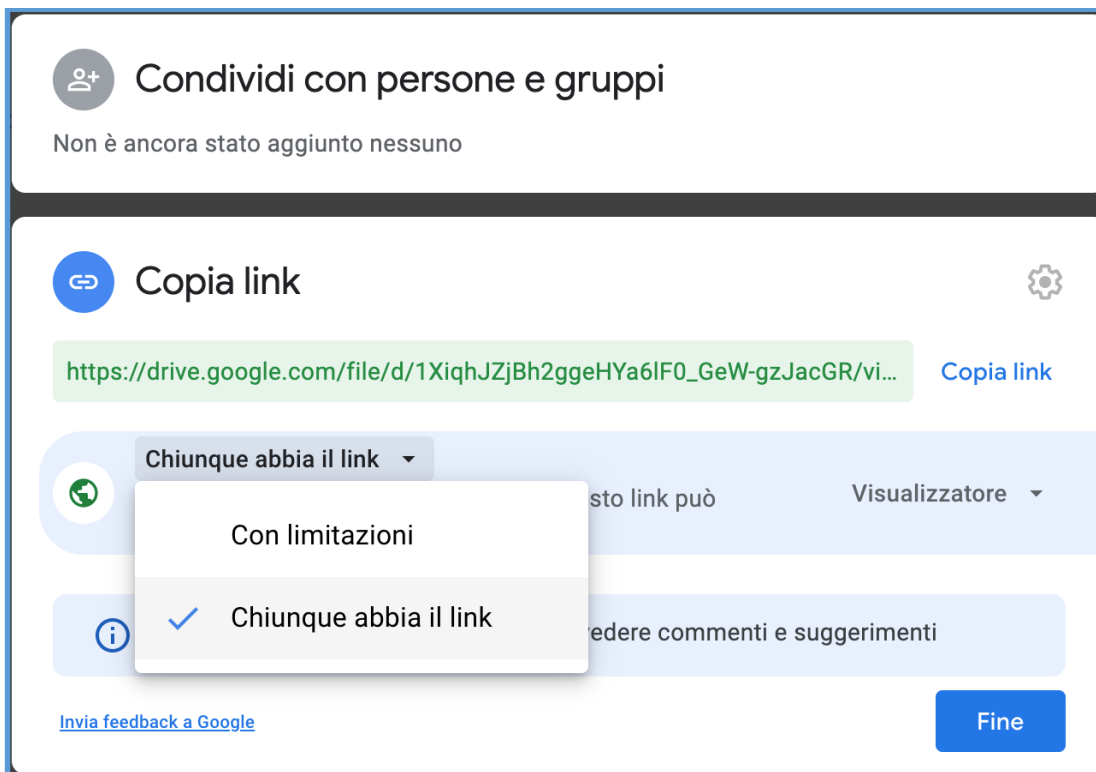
Condividi con persone e gruppi

Non è ancora stato aggiunto nessuno

Copia link

https://drive.google.com/file/d/1XiqhJZjBh2ggeHYa6lF0_GeW-gzJacGR/vi...

Copia link

Chiunque abbia il link

sto link può

Visualizzatore

Con limitazioni

Chiunque abbia il link

vedere commenti e suggerimenti

Invia feedback a Google

Fine